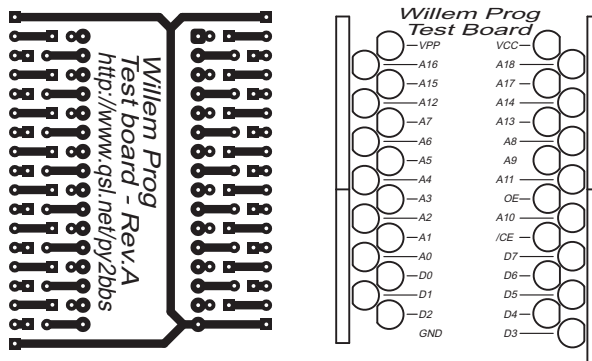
Willem Prog
Test board - Rev.A
http://www.qsl.net/py2bbs

Willem Prog
Test Board

| | |
|---|---|
| VPP | VCC |
| A16 | A18 |
| A15 | A17 |
| A12 | A14 |
| A7 | A13 |
| A6 | A8 |
| A5 | A9 |
| A4 | A11 |
| A3 | OE |
| A2 | A10 |
| A1 | /CE |
| A0 | D7 |
| D0 | D6 |
| D1 | D5 |
| D2 | D4 |
| GND | D3 |